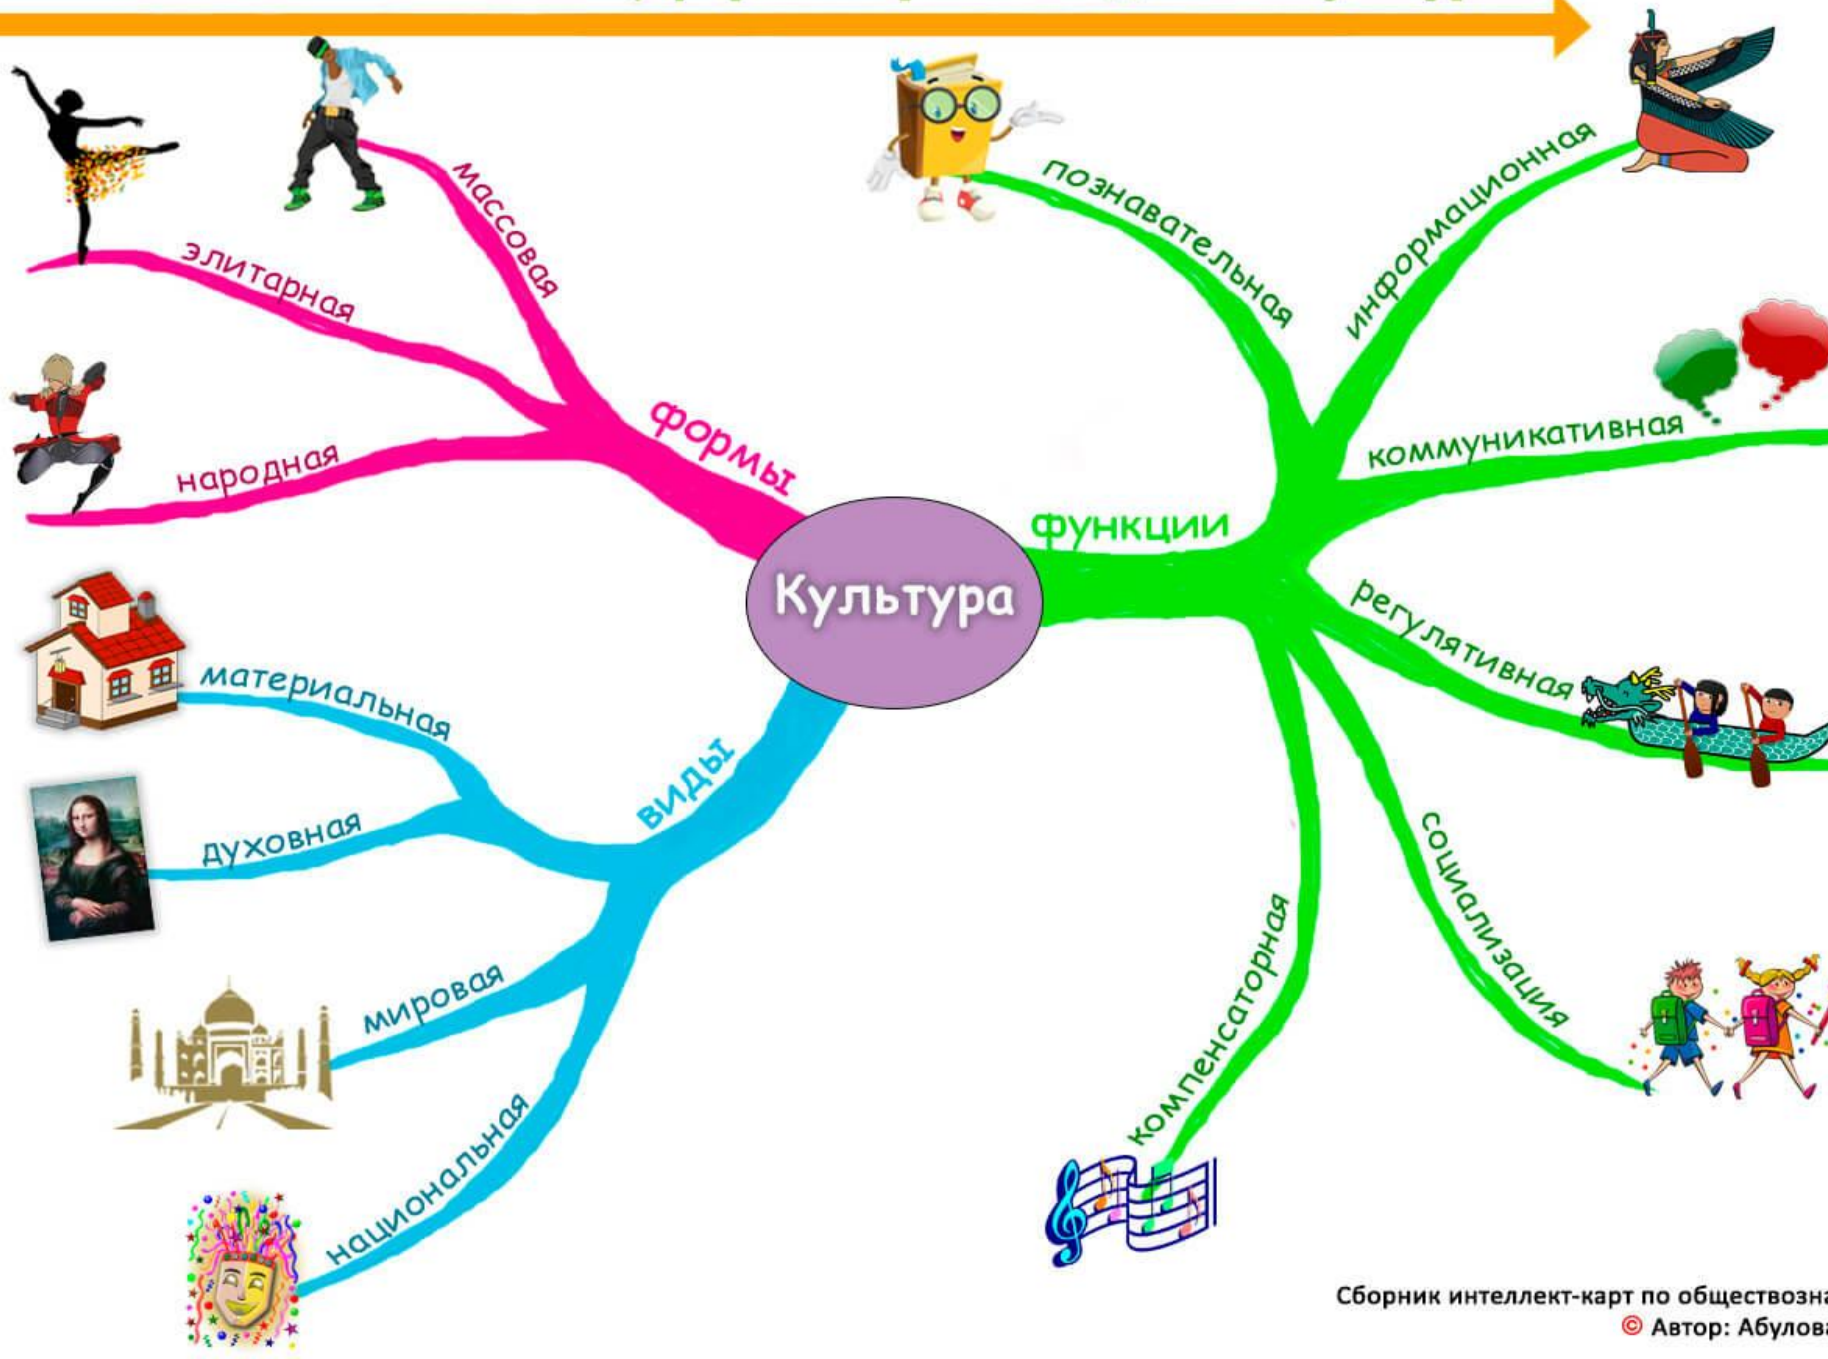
Культура

формы
массовая
элитарная
народная

виды
материальная
духовная
мировая
национальная

функции
познавательная
информационная
коммуникативная
регулятивная
социализация
компенсаторная

Сборник интеллект-карт по обществозна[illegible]
© Автор: Абулова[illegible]